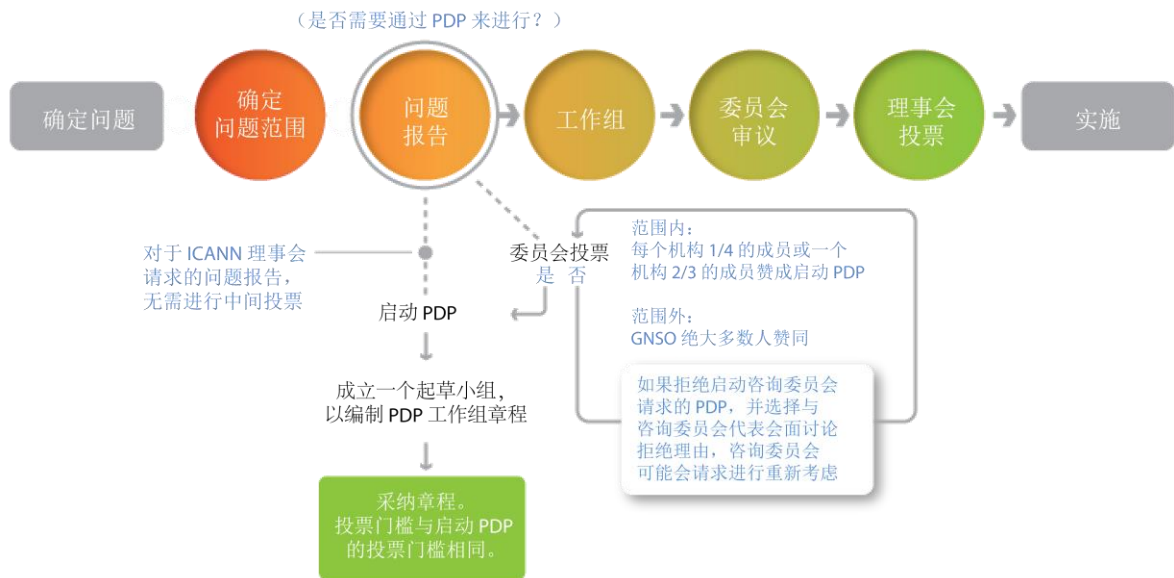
（是否需要通过 PDP 来进行？）

确定问题

确定问题范围

问题报告

工作组

委员会审议

理事会投票

实施

对于 ICANN 理事会请求的问题报告，无需进行中间投票

委员会投票
是 否

范围内：
每个机构 1/4 的成员或一个机构 2/3 的成员赞成启动 PDP

范围外：
GNSO 绝大多数人赞同

启动 PDP

成立一个起草小组，以编制 PDP 工作组章程

如果拒绝启动咨询委员会请求的 PDP，并选择与咨询委员会代表会面讨论拒绝理由，咨询委员会可能会请求进行重新考虑

采纳章程。
投票门槛与启动 PDP 的投票门槛相同。